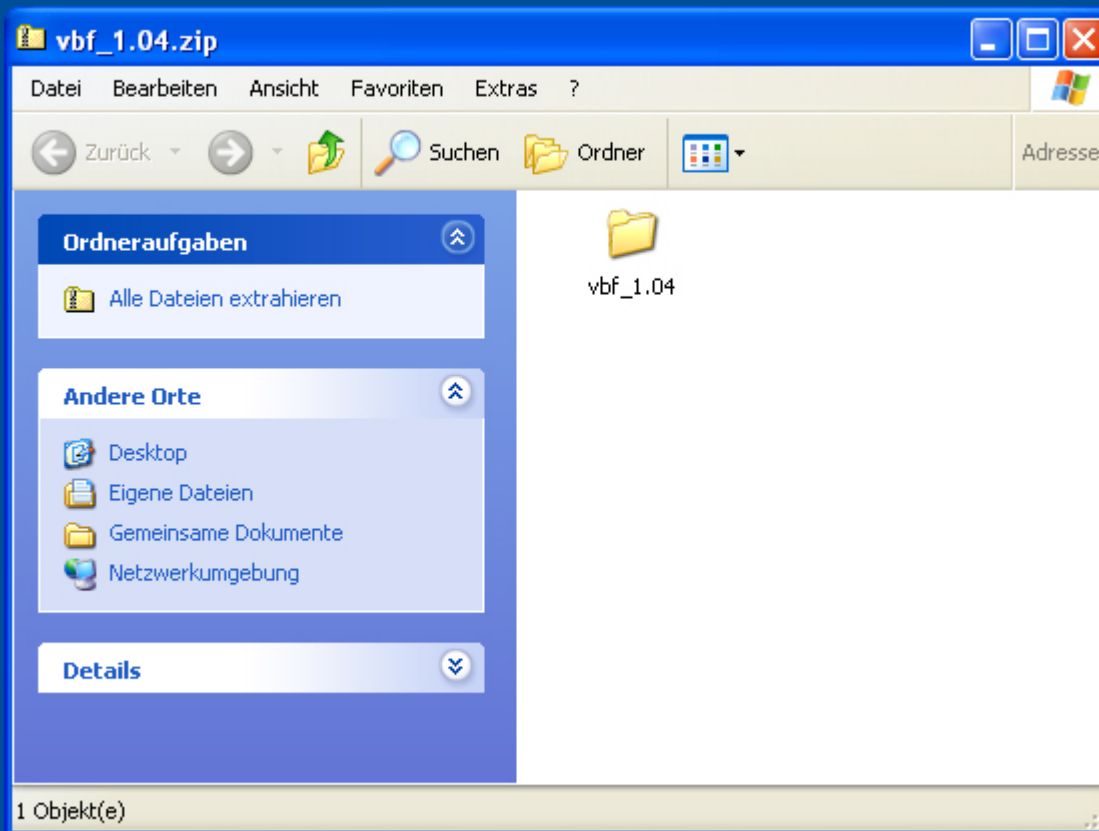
vbf_1.04.zip

Datei Bearbeiten Ansicht Favoriten Extras ?

Zurück Suchen Ordner Adresse

Ordneraufgaben

Alle Dateien extrahieren

Andere Orte

Desktop
Eigene Dateien
Gemeinsame Dokumente
Netzwerkumgebung

Details

vbf_1.04

1 Objekt(e)